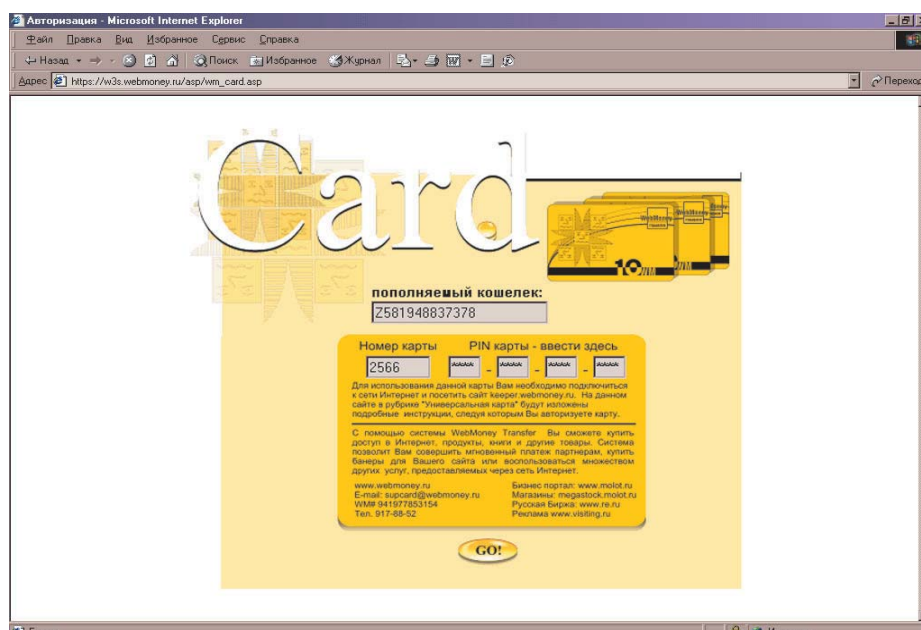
Авторизация - Microsoft Internet Explorer

Файл Правка Вид Избранное Сервис Справка

Назад Поиск Избранное Журнал

Адрес https://w3s.webmoney.ru/asp/wm_card.asp

Переход

Card

WebMoney

10 WM

пополняемый кошелек:

Z581948837378

Номер карты

PIN карты - ввести здесь

2566

Для использования данной карты Вам необходимо подключиться к сети Интернет и посетить сайт keeper.webmoney.ru. На данном сайте в рубрике "Универсальная карта" будут изложены подробные инструкции, следуя которым Вы авторизуете карту.

С помощью системы WebMoney Transfer Вы сможете купить доступ в Интернет, продукты, книги и другие товары. Система позволит Вам совершить мгновенный платеж партнерам, купить банеры для Вашего сайта или воспользоваться множеством других услуг, предоставляемых через сеть Интернет.

www.webmoney.ru
E-mail: supcard@webmoney.ru
WM# 941977853154
Тел. 917-88-52

Бизнес портал: www.molot.ru
Магазины: megastock.molot.ru
Русская Биржа: www.re.ru
Реклама www.visiting.ru

GO!